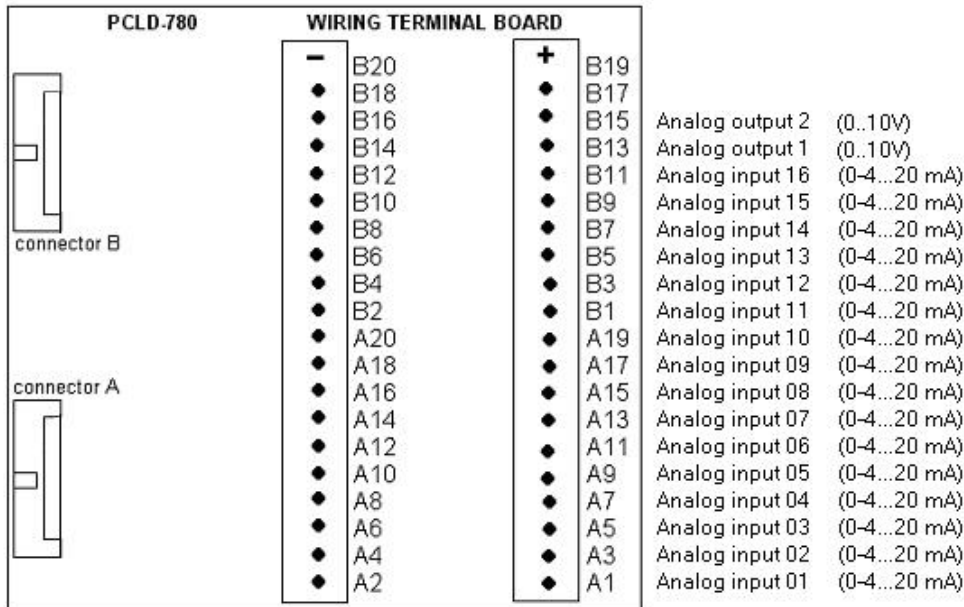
PCLD-780

WIRING TERMINAL BOARD

connector B

connector A

| − | | + | | | |
|---|---|---|---|---|---|
| | B20 | | B19 | | |
| • | B18 | • | B17 | | |
| • | B16 | • | B15 | Analog output 2 | (0..10V) |
| • | B14 | • | B13 | Analog output 1 | (0..10V) |
| • | B12 | • | B11 | Analog input 16 | (0-4...20 mA) |
| • | B10 | • | B9 | Analog input 15 | (0-4...20 mA) |
| • | B8 | • | B7 | Analog input 14 | (0-4...20 mA) |
| • | B6 | • | B5 | Analog input 13 | (0-4...20 mA) |
| • | B4 | • | B3 | Analog input 12 | (0-4...20 mA) |
| • | B2 | • | B1 | Analog input 11 | (0-4...20 mA) |
| • | A20 | • | A19 | Analog input 10 | (0-4...20 mA) |
| • | A18 | • | A17 | Analog input 09 | (0-4...20 mA) |
| • | A16 | • | A15 | Analog input 08 | (0-4...20 mA) |
| • | A14 | • | A13 | Analog input 07 | (0-4...20 mA) |
| • | A12 | • | A11 | Analog input 06 | (0-4...20 mA) |
| • | A10 | • | A9 | Analog input 05 | (0-4...20 mA) |
| • | A8 | • | A7 | Analog input 04 | (0-4...20 mA) |
| • | A6 | • | A5 | Analog input 03 | (0-4...20 mA) |
| • | A4 | • | A3 | Analog input 02 | (0-4...20 mA) |
| • | A2 | • | A1 | Analog input 01 | (0-4...20 mA) |